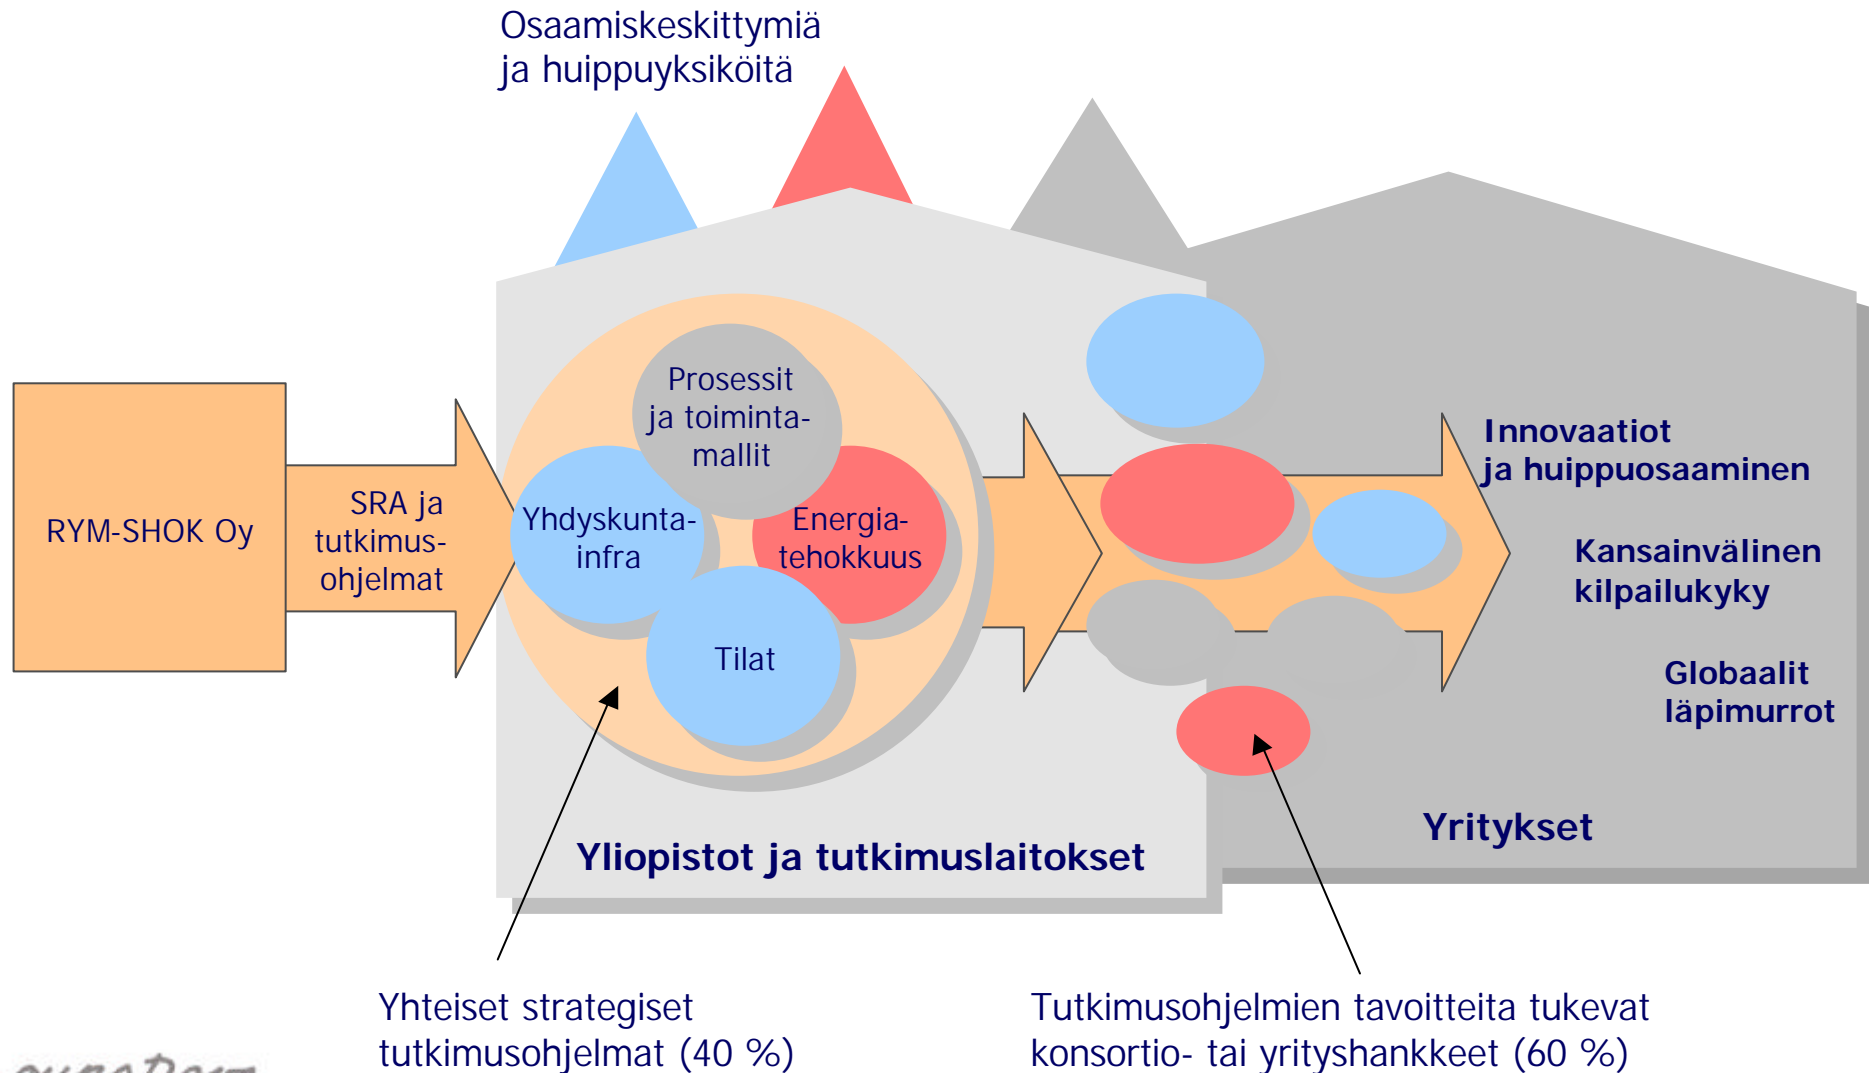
Osaamiskeskittymiä ja huippuyksiköitä

RYM-SHOK Oy

SRA ja tutkimusohjelmat

Prosessit ja toimintamallit

Yhdyskuntainfra

Energiatehokkuus

Tilat

Innovaatiot ja huippuosaaminen

Kansainvälinen kilpailukyky

Globaalit läpimurrot

Yritykset

Yliopistot ja tutkimuslaitokset

Yhteiset strategiset tutkimusohjelmat (40 %)

Tutkimusohjelmien tavoitteita tukevat konsortio- tai yrityshankkeet (60 %)

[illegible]